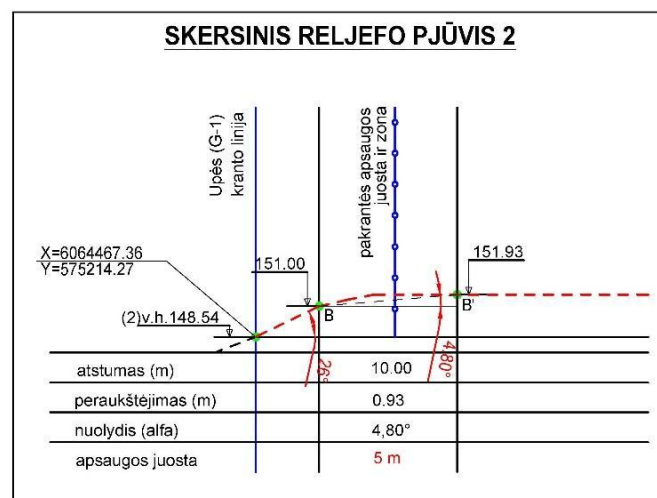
SKERSINIS RELJEFO PJŪVIS 2

Upės (G-1) kranto linija

pakrantės apsaugos juosta ir zona

X=6064467.36
Y=575214.27

151.00

151.93

(2)v.h.148.54

B

B'

26°

4.80°

| atstumas (m) | 10.00 |
|---|---|
| peraukštėjimas (m) | 0.93 |
| nuolydis (alfa) | 4,80° |
| apsaugos juosta | 5 m |